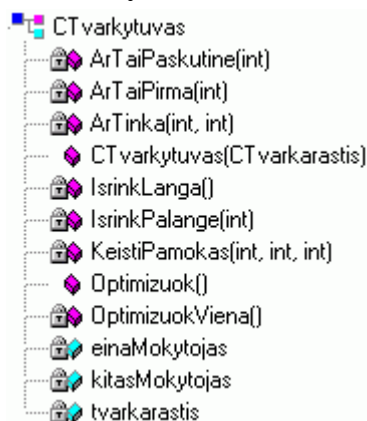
CTvarkytuvas
ArTaiPaskutine(int)
ArTaiPirma(int)
ArTinka(int, int)
CTvarkytuvas(CTvarkarastis)
IsrinkLanga()
IsrinkPalange(int)
KeistiPamokas(int, int, int)
Optimizuok()
OptimizuokViena()
einaMokytojas
kitasMokytojas
tvarkarastis